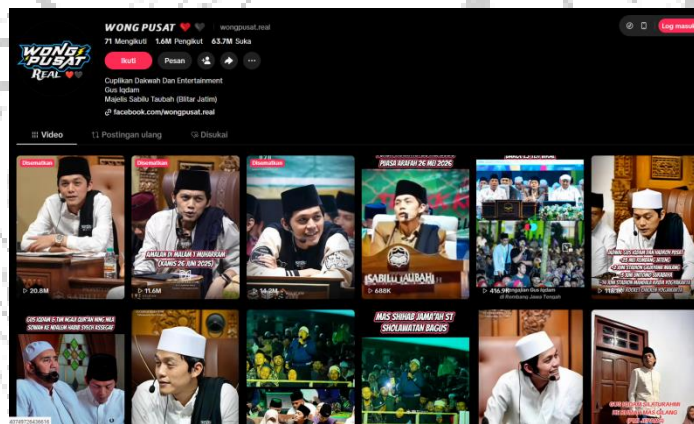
WONG PUSAT ❤️🖤 wongpusat.real

71 Mengikuti 1.6M Pengikut 63.7M Suka

Ikuti Pesan

Log masuk

Cuplikan Dakwah Dan Entertainment
Gus Iqdam
Majelis Sabilu Taubah (Blitar Jatim)
facebook.com/wongpusat.real

WONG PUSAT REAL

Video Postingan ulang Disukai

Disematkan
20.8M

Disematkan
AMALAN DI MALAM 1 MUHARRAM KAMIS 26 JUNI 2025
11.6M

Disematkan
14.2M

PIASA RAFAH 26 MEI 2025
SABILU TAUBAH
688K

416.9K

118.9K

GUS IQDAM & TIM NGAJI QUR'AN NENG NGA SOWAN KE NDALEM HABIB SYECH ASSEGAF

MAS SHIHAB JAMA'AH ST SHOLAWATAN BAGUS

GUS IQDAM SILATURAHMI

4074972843616